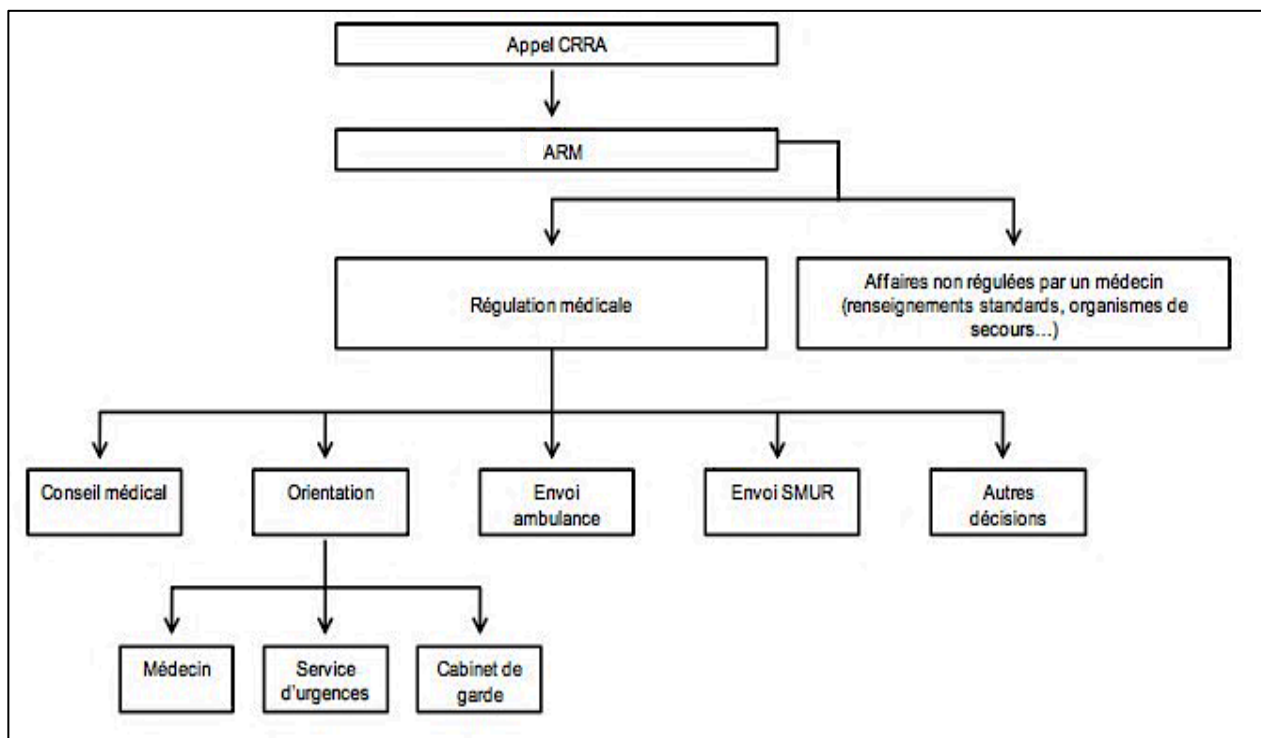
Appel CRRA

ARM

Régulation médicale

Affaires non régulées par un médecin (renseignements standards, organismes de secours...)

Conseil médical

Orientation

Envoi ambulance

Envoi SMUR

Autres décisions

Médecin

Service d'urgences

Cabinet de garde